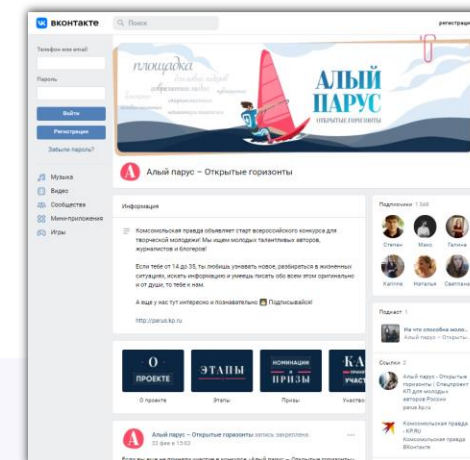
ВКОНТАКТЕ
Поиск
регистрация

Телефон или email
Пароль
Войти
Регистрация
Забыли пароль?

Музыка
Видео
Сообщества
Мини-приложения
Игры

площадка
АЛЫЙ ПАРУС
ОТКРЫТЫЕ ГОРИЗОНТЫ

Алый парус – Открытые горизонты

Информация

Комсомольская правда объявляет старт всероссийского конкурса для творческой молодежи! Мы ищем молодых талантливых авторов, журналистов и блогеров!

Если тебе от 14 до 35, ты любишь узнавать новое, разбираться в жизненных ситуациях, искать информацию и умеешь писать обо всем этом оригинально и от души, то тебе к нам.

А еще у нас тут интересно и познавательно Подписывайся!

http://parus.kp.ru

О ПРОЕКТЕ
ЭТАПЫ
НОМИНАЦИИ И ПРИЗЫ
КА УЧАСТ
О проекте
Этапы
Призы
Участво

Алый парус – Открытые горизонты запись закреплена
22 фев в 13:02

Подписчики 1 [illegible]
Степан
Макс
Галина
Катрина
Наталья
Светлана

Подкаст 1
Не что способна моло...
Алый парус – Открытые...

Ссылки 2
Алый парус – Открытые горизонты | Спецпроект КП для молодых журналистов России
parus.kp.ru
Комсомольская правда - KP.RU
Комсомольская правда ВКонтакте